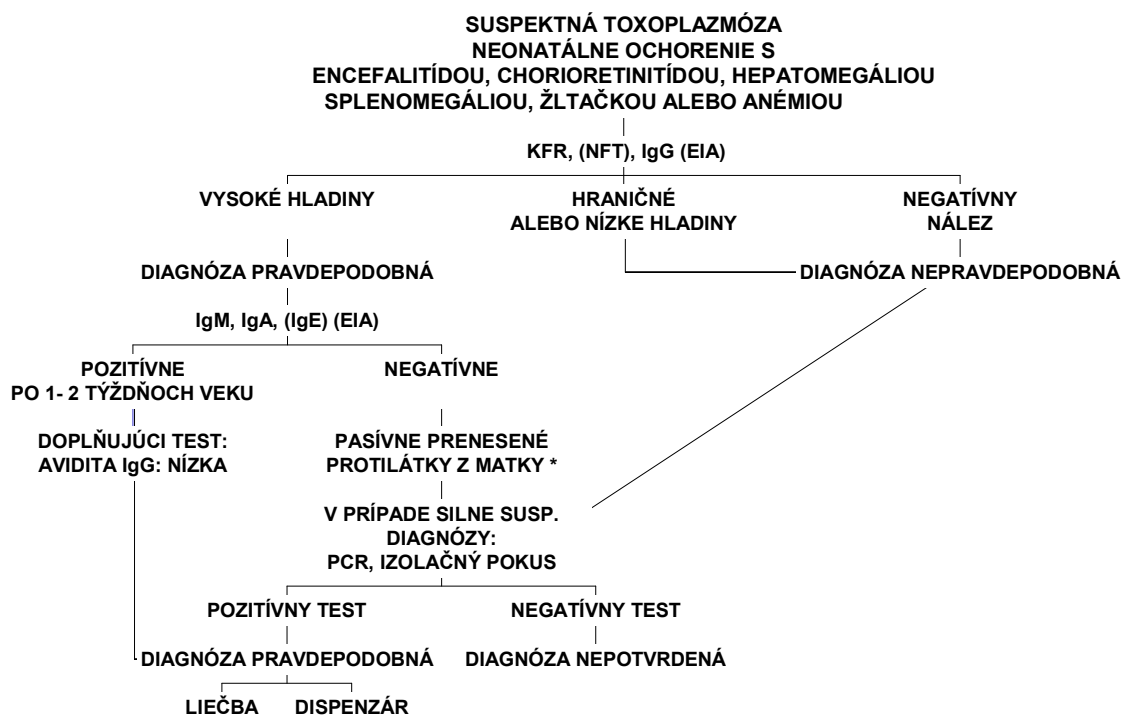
SUSPEKTNÁ TOXOPLAZMÓZA
NEONATÁLNE OCHORENIE S
ENCEFALITÍDOU, CHORIORETINITÍDOU, HEPATOMEGÁLIOU
SPLENOMEGÁLIOU, ŽLTAČKOU ALEBO ANÉMIOU

KFR, (NFT), IgG (EIA)

VYSOKÉ HLADINY

HRANIČNÉ
ALEBO NÍZKE HLADINY

NEGATÍVNY
NÁLEZ

DIAGNÓZA PRAVDEPODOBNÁ

DIAGNÓZA NEPRAVDEPODOBNÁ

IgM, IgA, (IgE) (EIA)

POZITÍVNE
PO 1- 2 TÝŽDŇOCH VEKU

NEGATÍVNE

DOPLŇUJÚCI TEST:
AVIDITA IgG: NÍZKA

PASÍVNE PRENESENÉ
PROTILÁTKY Z MATKY *

V PRÍPADE SILNE SUSP.
DIAGNÓZY:
PCR, IZOLAČNÝ POKUS

POZITÍVNY TEST

NEGATÍVNY TEST

DIAGNÓZA PRAVDEPODOBNÁ

DIAGNÓZA NEPOTVRDENÁ

LIEČBA

DISPENZÁR